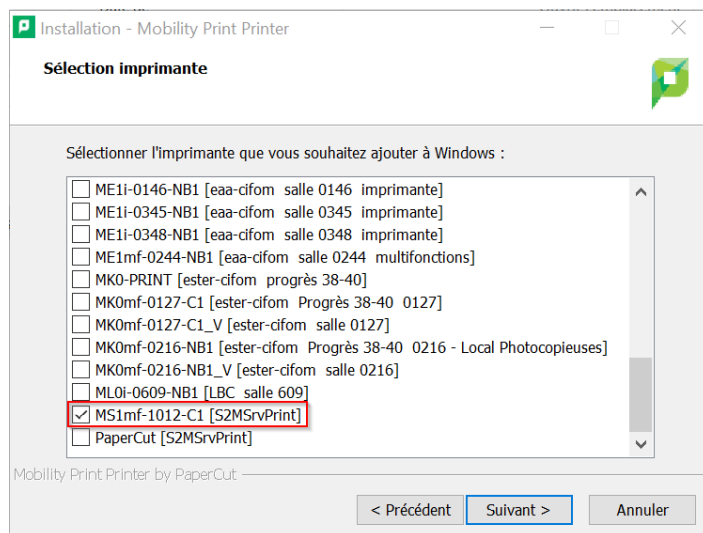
Installation - Mobility Print Printer

Sélection imprimante

Sélectionner l'imprimante que vous souhaitez ajouter à Windows :

ME1i-0146-NB1 [eaa-cifom salle 0146 imprimante]
ME1i-0345-NB1 [eaa-cifom salle 0345 imprimante]
ME1i-0348-NB1 [eaa-cifom salle 0348 imprimante]
ME1mf-0244-NB1 [eaa-cifom salle 0244 multifonctions]
MK0-PRINT [ester-cifom progrès 38-40]
MK0mf-0127-C1 [ester-cifom Progrès 38-40 0127]
MK0mf-0127-C1_V [ester-cifom salle 0127]
MK0mf-0216-NB1 [ester-cifom Progrès 38-40 0216 - Local Photocopieuses]
MK0mf-0216-NB1_V [ester-cifom salle 0216]
ML0i-0609-NB1 [LBC salle 609]
MS1mf-1012-C1 [S2MSrvPrint]
PaperCut [S2MSrvPrint]

Mobility Print Printer by PaperCut

< Précédent
Suivant >
Annuler